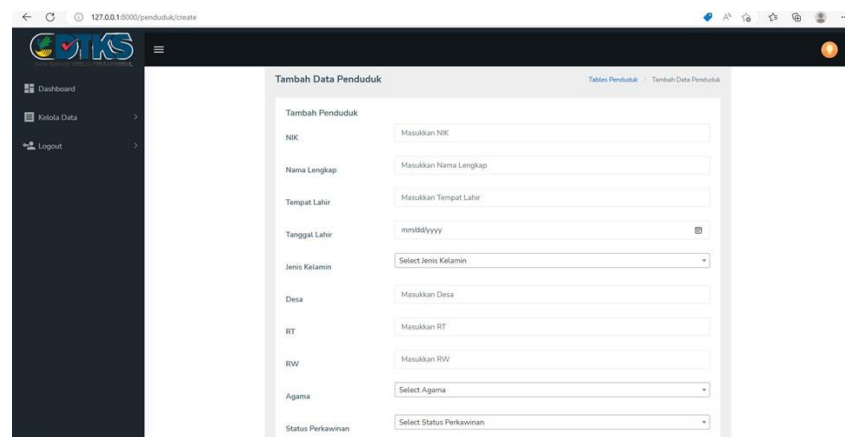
127.0.0.1:8000/penduduk/create

DTKS

Dashboard

Kelola Data

Logout

Tambah Data Penduduk

Tables Penduduk > Tambah Data Penduduk

Tambah Penduduk

NIK
Masukkan NIK

Nama Lengkap
Masukkan Nama Lengkap

Tempat Lahir
Masukkan Tempat Lahir

Tanggal Lahir
mm/dd/yyyy

Jenis Kelamin
Select Jenis Kelamin

Desa
Masukkan Desa

RT
Masukkan RT

RW
Masukkan RW

Agama
Select Agama

Status Perkawinan
Select Status Perkawinan